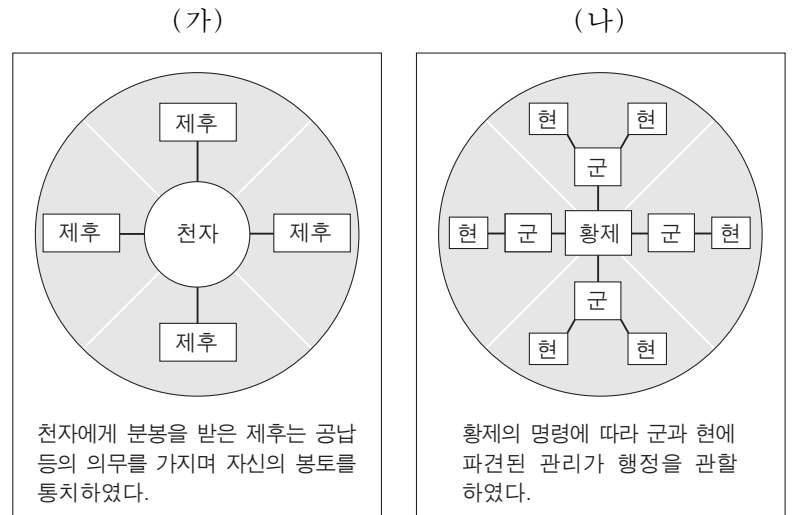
(가)

제후

제후

천자

제후

제후

천자에게 분봉을 받은 제후는 공납 등의 의무를 가지며 자신의 봉토를 통치하였다.

(나)

현

현

군

현

군

황제

군

현

군

현

현

황제의 명령에 따라 군과 현에 파견된 관리가 행정을 관할하였다.